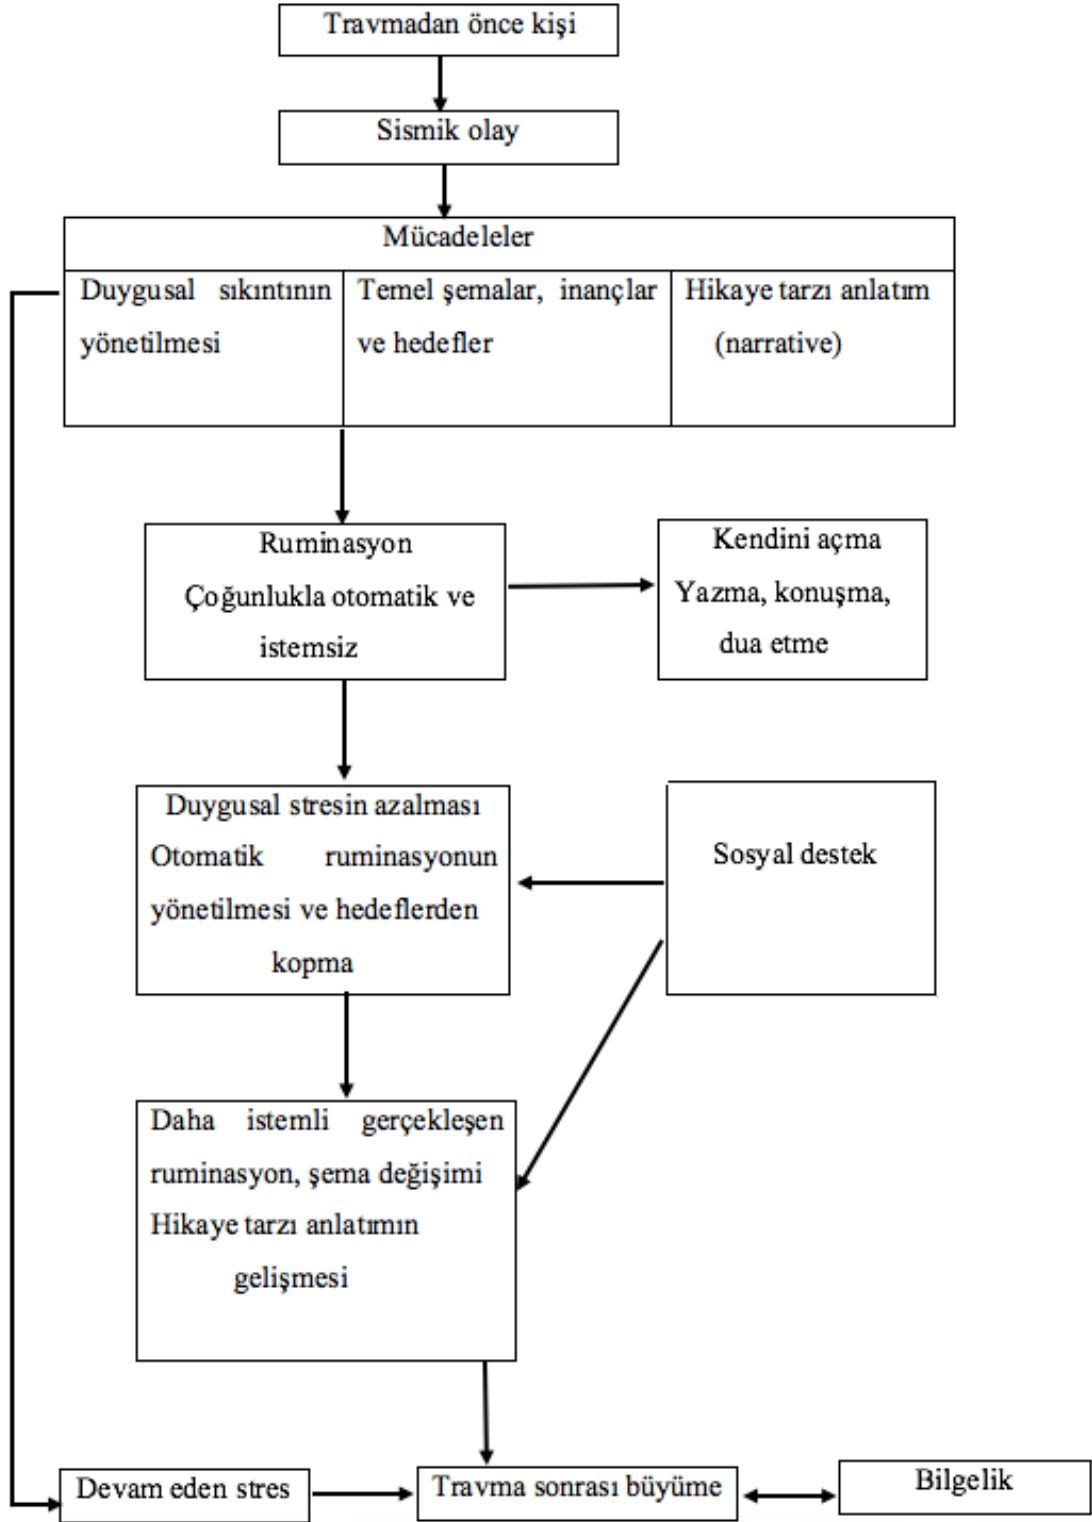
Travmadan önce kişi

Sismik olay

Mücadeleler

Duygusal sıkıntının yönetilmesi

Temel şemalar, inançlar ve hedefler

Hikaye tarzı anlatım (narrative)

Ruminasyon
Çoğunlukla otomatik ve istemsiz

Kendini açma
Yazma, konuşma, dua etme

Duygusal stresin azalması
Otomatik ruminasyonun yönetilmesi ve hedeflerden kopma

Sosyal destek

Daha istemli gerçekleşen ruminasyon, şema değişimi
Hikaye tarzı anlatımın gelişmesi

Devam eden stres

Travma sonrası büyüme

Bilgelik